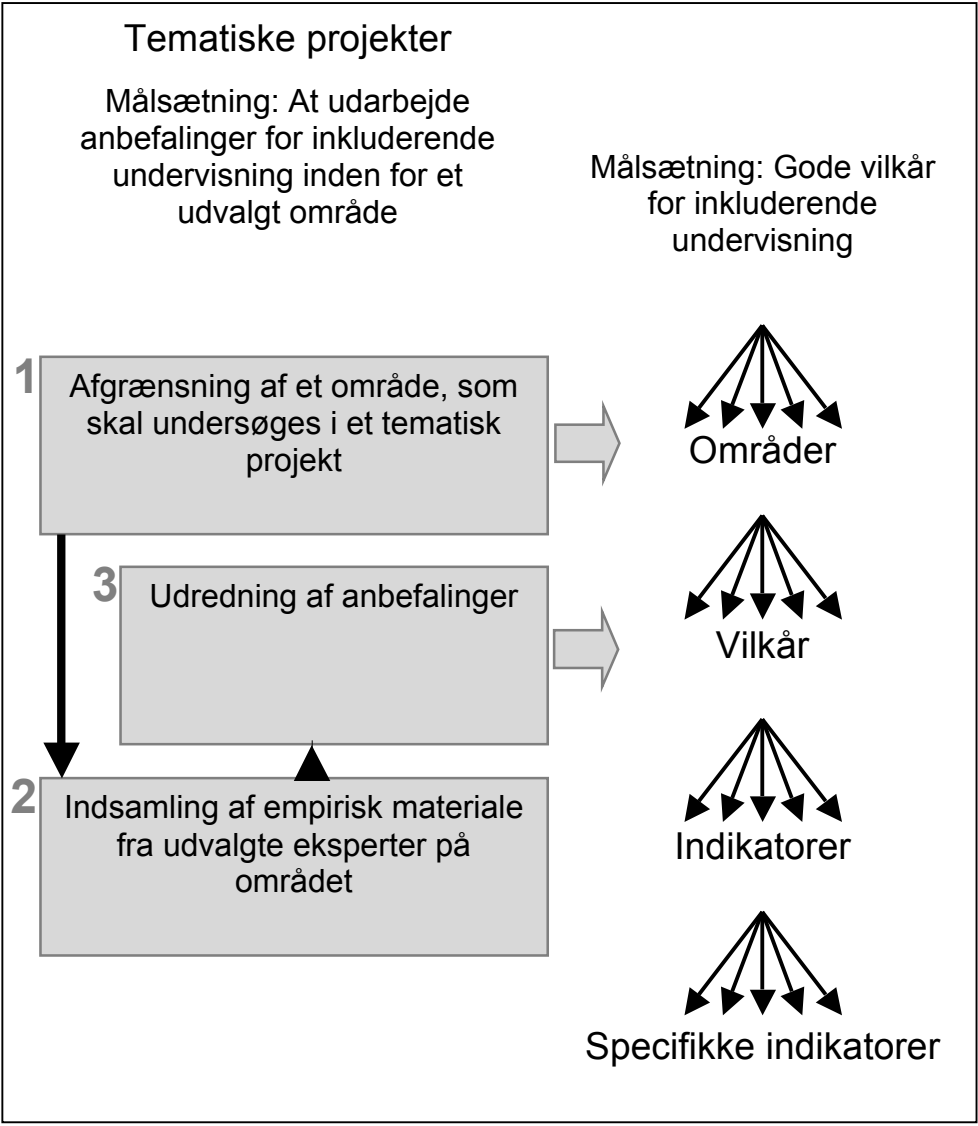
Tematiske projekter

Målsætning: At udarbejde anbefalinger for inkluderende undervisning inden for et udvalgt område

Målsætning: Gode vilkår for inkluderende undervisning

1 Afgrænsning af et område, som skal undersøges i et tematisk projekt

Områder

3 Udredning af anbefalinger

Vilkår

2 Indsamling af empirisk materiale fra udvalgte eksperter på området

Indikatorer

Specifikke indikatorer